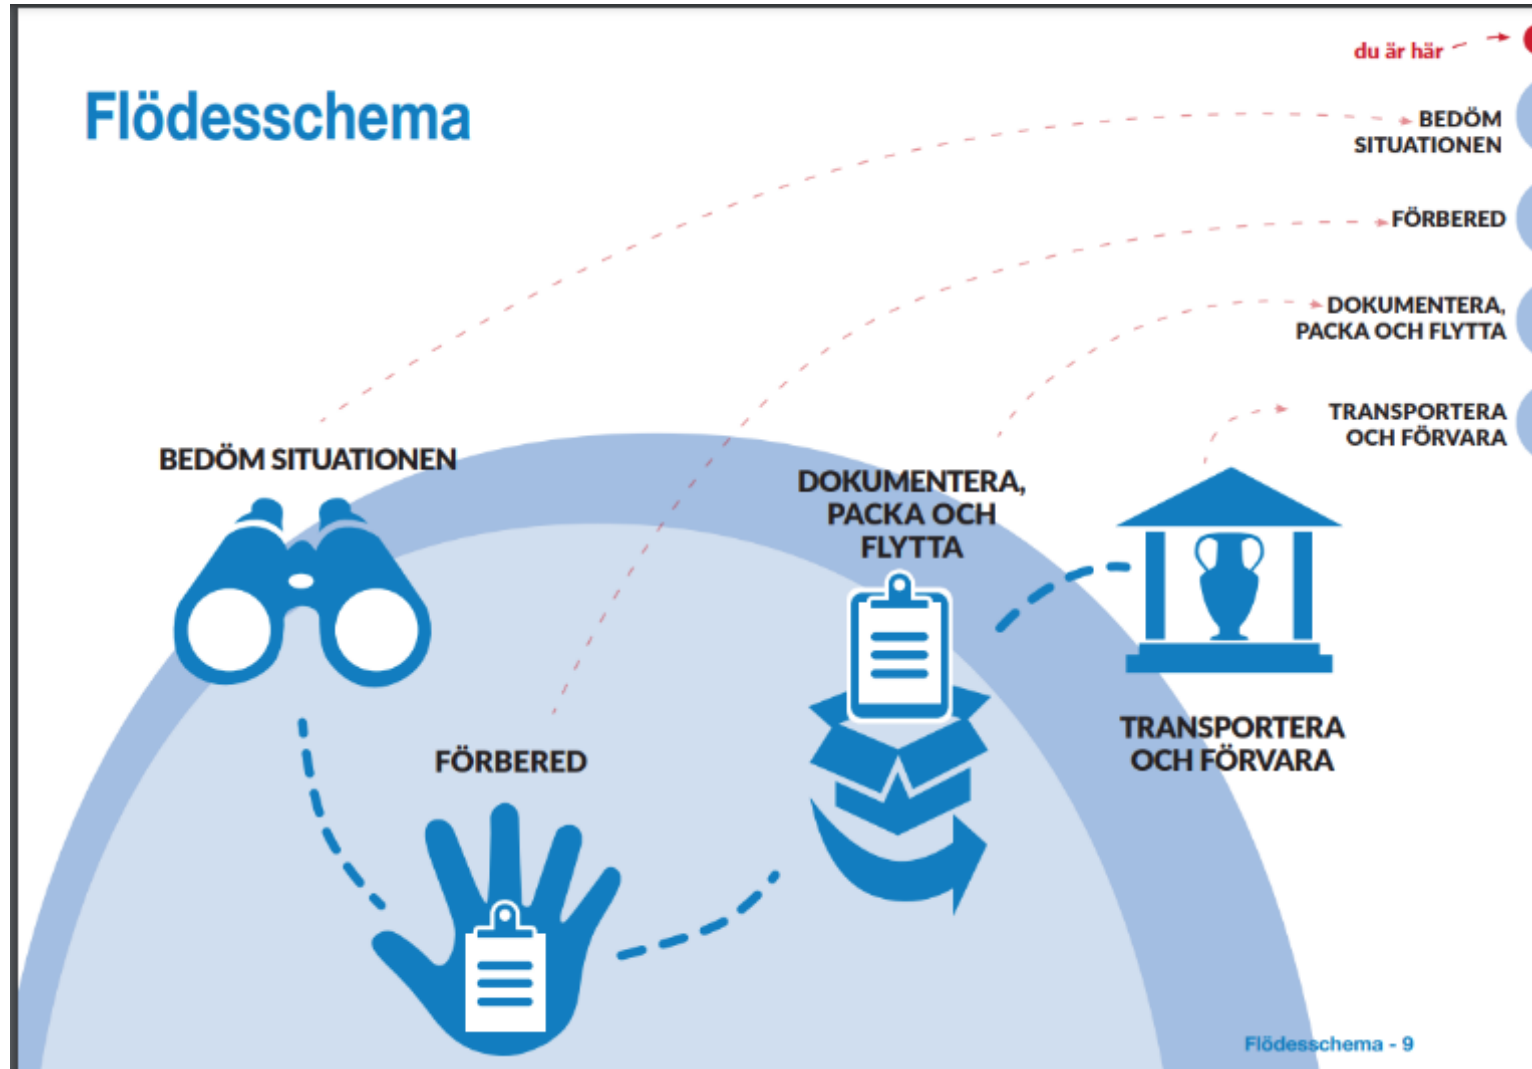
du är här

Flödesschema

BEDÖM SITUATIONEN

FÖRBERED

DOKUMENTERA, PACKA OCH FLYTTA

TRANSPORTERA OCH FÖRVARA

BEDÖM SITUATIONEN

DOKUMENTERA, PACKA OCH FLYTTA

TRANSPORTERA OCH FÖRVARA

FÖRBERED

Flödesschema - 9